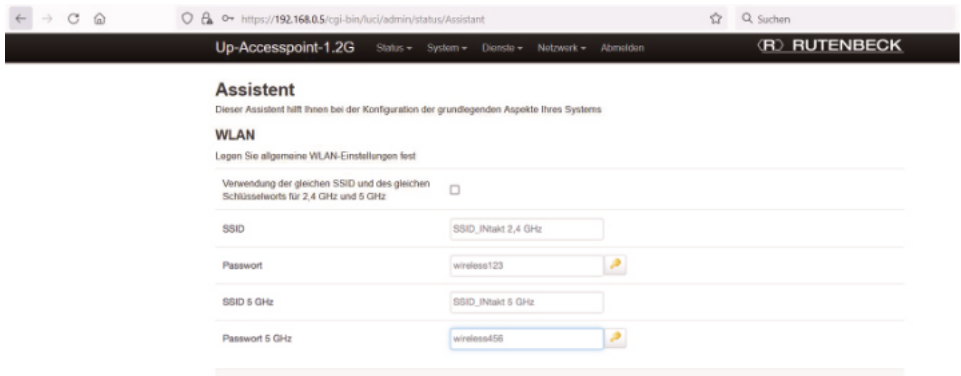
https://192.168.0.5/cgi-bin/luci/admin/status/Assistant

Suchen

Up-Accesspoint-1.2G Status ▾ System ▾ Dienste ▾ Netzwerk ▾ Abmelden

RUTENBECK

Assistent

Dieser Assistent hilft Ihnen bei der Konfiguration der grundlegenden Aspekte Ihres Systems

WLAN

Legen Sie allgemeine WLAN-Einstellungen fest

Verwendung der gleichen SSID und des gleichen Schlüsselworts für 2,4 GHz und 5 GHz

SSID SSID_INtakt 2,4 GHz

Passwort wireless123

SSID 5 GHz SSID_INtakt 5 GHz

Passwort 5 GHz wireless456